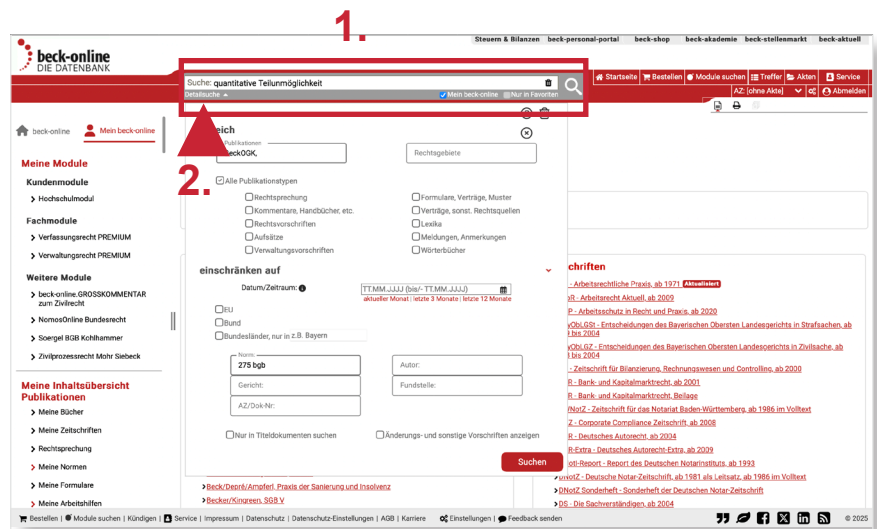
1.

Steuern & Bilanzen beck-personal-portal beck-shop beck-akademie beck-stellenmarkt beck-aktuell

beck-online
DIE DATENBANK

Suche: quantitative Teilunmöglichkeit

Detailsuche ▲ Mein beck-online Nur in Favoriten

Startseite Bestellen Module suchen Treffer Akten Service

AZ: [ohne Akte] Abmelden

beck-online Mein beck-online

Meine Module

Kundenmodule

Hochschulmodul

Fachmodule

Verfassungsrecht PREMIUM

Verwaltungsrecht PREMIUM

Weitere Module

beck-online.GROSSKOMMENTAR zum Zivilrecht

NomosOnline Bundesrecht

Soergel BGB Kohlhammer

Zivilprozessrecht Mohr Siebeck

Meine Inhaltsübersicht Publikationen

Meine Bücher

Meine Zeitschriften

Rechtsprechung

Meine Normen

Meine Formulare

Meine Arbeitshilfen

2.

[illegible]eich

Publikationen
BeckOGK,

Rechtsgebiete

Alle Publikationstypen

Rechtsprechung
Kommentare, Handbücher, etc.
Rechtsvorschriften
Aufsätze
Verwaltungsvorschriften

Formulare, Verträge, Muster
Verträge, sonst. Rechtsquellen
Lexika
Meldungen, Anmerkungen
Wörterbücher

einschränken auf

Datum/Zeitraum:
TT.MM.JJJJ (bis/- TT.MM.JJJJ)
aktueller Monat | letzte 3 Monate | letzte 12 Monate

EU
Bund
Bundesländer, nur in z.B. Bayern

Norm:
275 bgb
Autor:
Gericht:
Fundstelle:
AZ/Dok-Nr:

Nur in Titeldokumenten suchen
Änderungs- und sonstige Vorschriften anzeigen

Suchen

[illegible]chriften
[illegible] - Arbeitsrechtliche Praxis, ab 1971 Aktualisiert
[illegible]R - Arbeitsrecht Aktuell, ab 2009
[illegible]P - Arbeitsschutz in Recht und Praxis, ab 2020
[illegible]yObLGSt - Entscheidungen des Bayerischen Obersten Landesgerichts in Strafsachen, ab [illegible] bis 2004
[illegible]yObLGZ - Entscheidungen des Bayerischen Obersten Landesgerichts in Zivilsachen, ab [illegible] bis 2004
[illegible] - Zeitschrift für Bilanzierung, Rechnungswesen und Controlling, ab 2000
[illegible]R - Bank- und Kapitalmarktrecht, ab 2001
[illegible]R - Bank- und Kapitalmarktrecht, Beilage
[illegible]NotZ - Zeitschrift für das Notariat Baden-Württemberg, ab 1986 im Volltext
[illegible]Z - Corporate Compliance Zeitschrift, ab 2008
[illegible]R - Deutsches Autorecht, ab 2004
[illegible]R-Extra - Deutsches Autorecht-Extra, ab 2009
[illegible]otI-Report - Report des Deutschen Notarinstituts, ab 1993
DNotZ - Deutsche Notar-Zeitschrift, ab 1981 als Leitsatz, ab 1986 im Volltext
DNotZ Sonderheft - Sonderheft der Deutschen Notar-Zeitschrift
DS - Die Sachverständigen, ab 2004

Beck/Depré/Ampferl, Praxis der Sanierung und Insolvenz
Becker/Kingreen, SGB V

Bestellen | Module suchen | Kündigen | Service | Impressum | Datenschutz | Datenschutz-Einstellungen | AGB | Karriere Einstellungen | Feedback senden © 2025